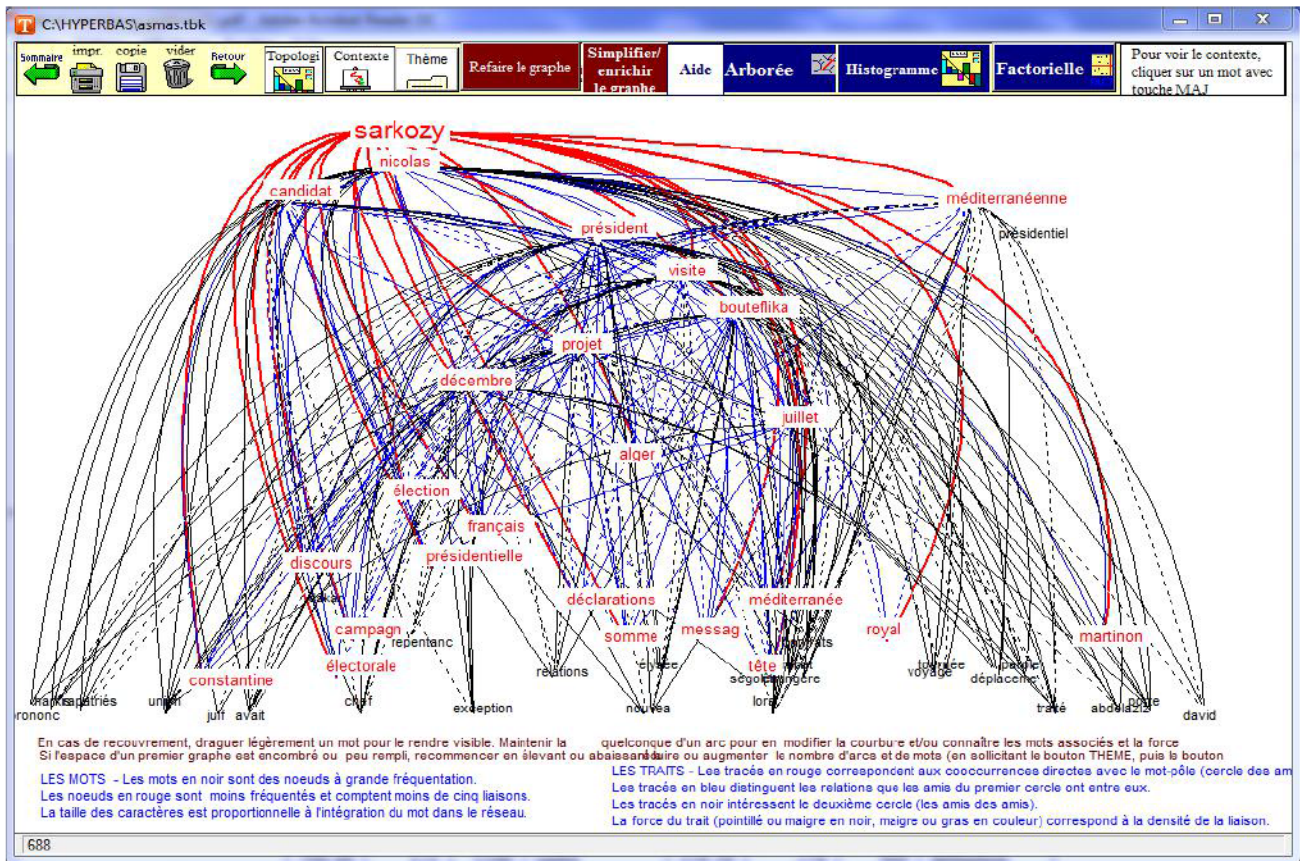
C:\HYPERBAS\asmas.tbk

Sommaire impr. copie vider Retour Topologi Contexte Thème Refaire le graphe Simplifier/ enrichir le graphe Aide Arborée Histogramme Factorielle Pour voir le contexte, cliquer sur un mot avec touche MAJ

sarkozy
nicolas
candidat
méditerranéenne
présidentiel
président
visite
bouteflika
projet
décembre
juillet
alger
élection
français
présidentielle
discours
déclarations
méditerranée
campagn
somme
messag
royal
martinon
repentanc
constantine
électorale
relations
tête
voyage
déplacem
prononc
harkis
rapatriés
union
juif
avait
chef
exception
nouvea
ségol
étrangère
lors
traité
abdelaziz
david

En cas de recouvrement, draguer légèrement un mot pour le rendre visible. Maintenir la quelconque d'un arc pour en modifier la courbure et/ou connaître les mots associés et la force
Si l'espace d'un premier graphe est encombré ou peu rempli, recommencer en élevant ou abaissant réduire ou augmenter le nombre d'arcs et de mots (en sollicitant le bouton THEME, puis le bouton

LES MOTS - Les mots en noir sont des noeuds à grande fréquentation.
Les noeuds en rouge sont moins fréquentés et comptent moins de cinq liaisons.
La taille des caractères est proportionnelle à l'intégration du mot dans le réseau.

LES TRAITS - Les tracés en rouge correspondent aux cooccurrences directes avec le mot-pôle (cercle des am
Les tracés en bleu distinguent les relations que les amis du premier cercle ont entre eux.
Les tracés en noir intéressent le deuxième cercle (les amis des amis).
La force du trait (pointillé ou maigre en noir, meigre ou gras en couleur) correspond à la densité de la liaison.

688